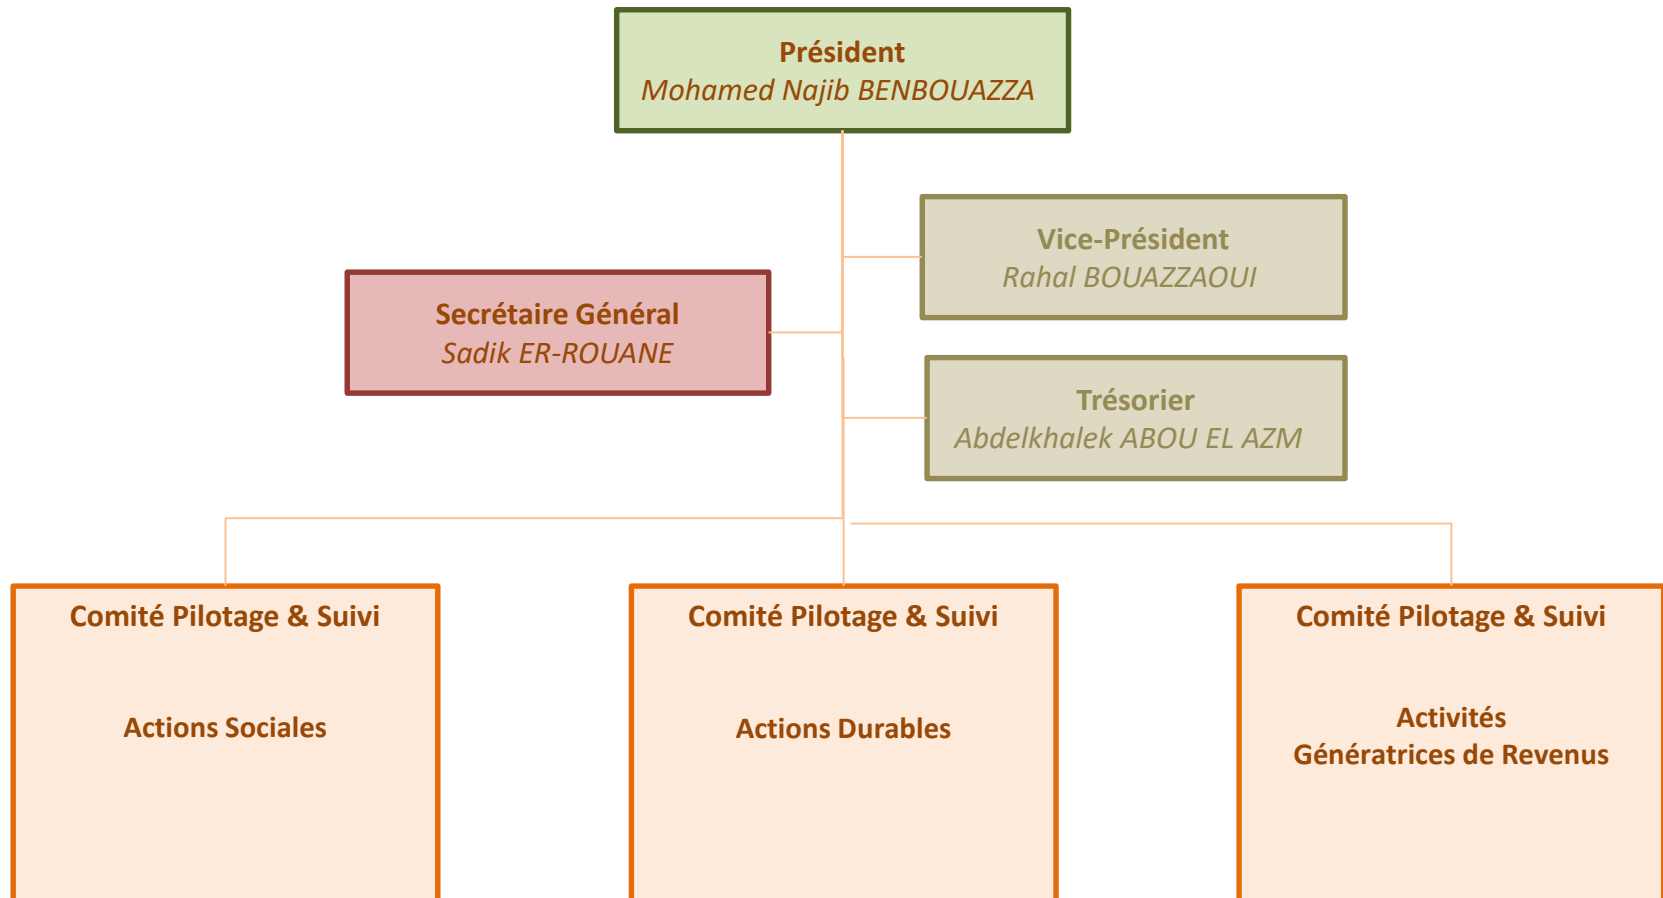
Président
Mohamed Najib BENBOUAZZA

Vice-Président
Rahal BOUAZZAOUI

Secrétaire Général
Sadik ER-ROUANE

Trésorier
Abdelkhalek ABOU EL AZM

Comité Pilotage & Suivi

Actions Sociales

Comité Pilotage & Suivi

Actions Durables

Comité Pilotage & Suivi

Activités Génératrices de Revenus